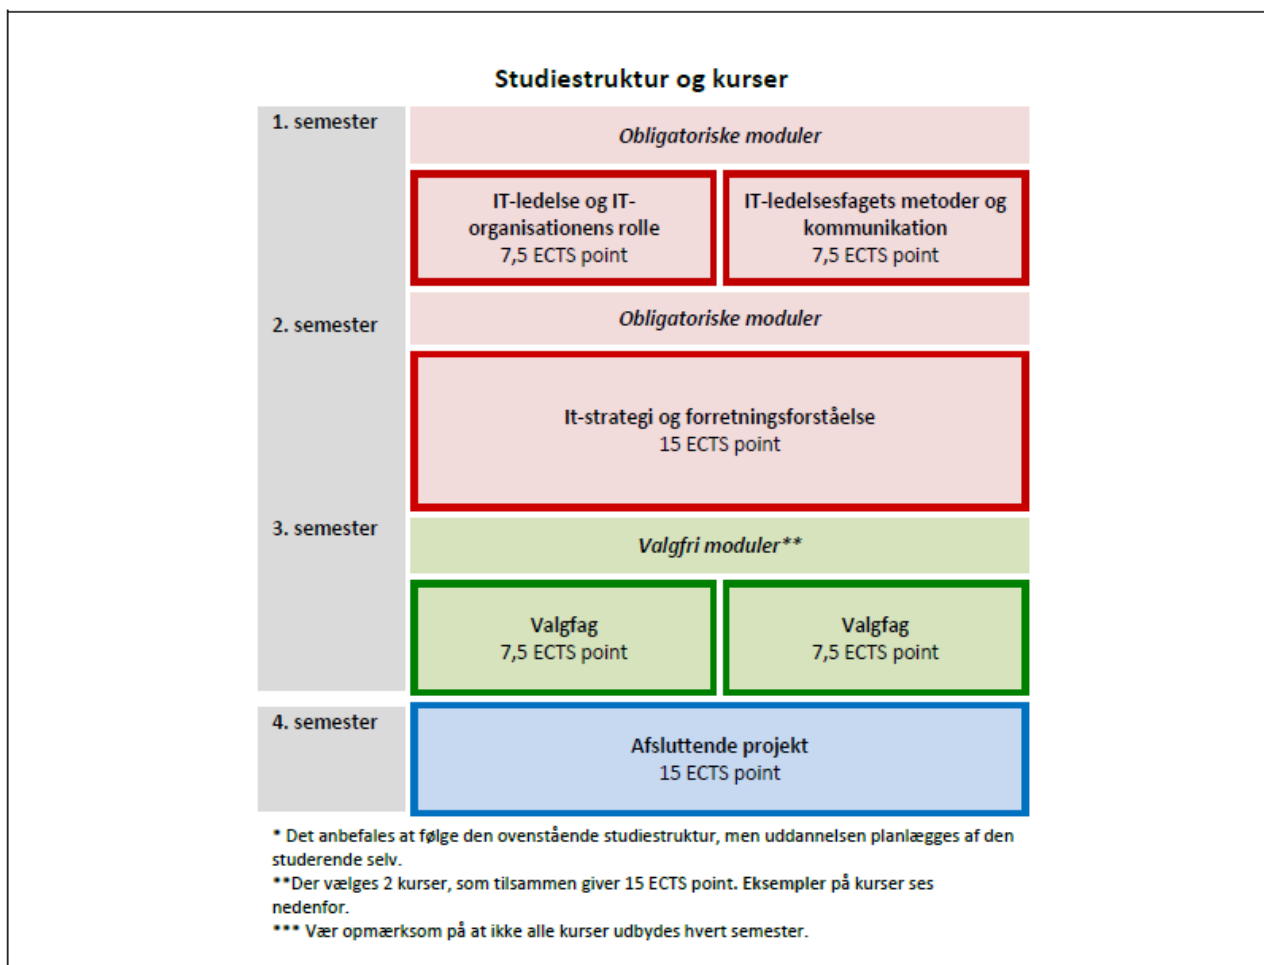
Studiestruktur og kurser

1. semester

Obligatoriske moduler

IT-ledelse og IT-organisationens rolle
7,5 ECTS point

IT-ledelsesfagets metoder og kommunikation
7,5 ECTS point

2. semester

Obligatoriske moduler

It-strategi og forretningsforståelse
15 ECTS point

3. semester

Valgfri moduler**

Valgfag
7,5 ECTS point

Valgfag
7,5 ECTS point

4. semester

Afsluttende projekt
15 ECTS point

* Det anbefales at følge den ovenstående studiestruktur, men uddannelsen planlægges af den studerende selv.
**Der vælges 2 kurser, som tilsammen giver 15 ECTS point. Eksempler på kurser ses nedenfor.
*** Vær opmærksom på at ikke alle kurser udbydes hvert semester.